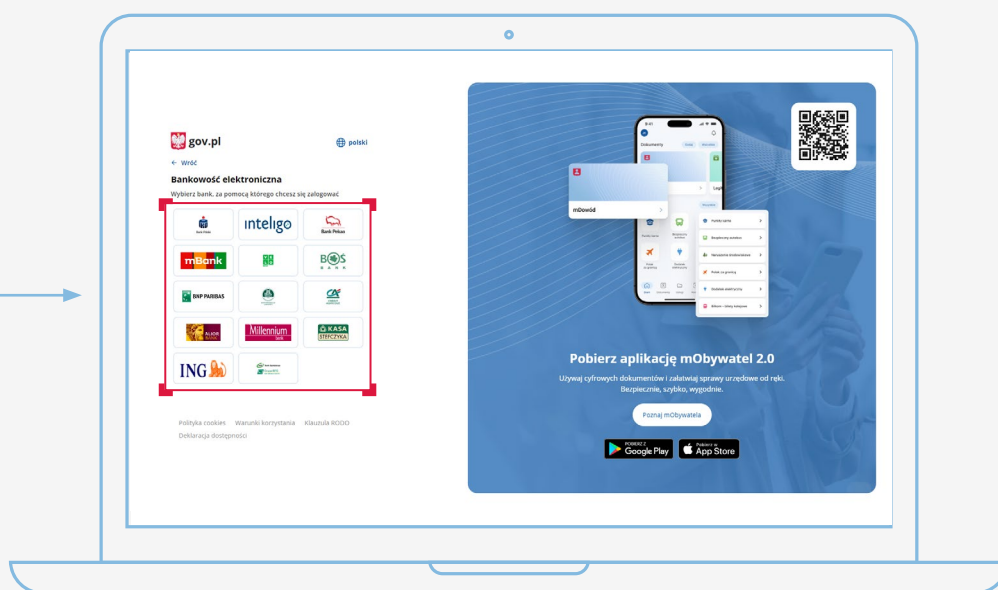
gov.pl

polski

← Wróć

Bankowość elektroniczna

Wybierz bank, za pomocą którego chcesz się zalogować

Bank Polski

inteligo

Bank Pekao

mBank

BOŚ BANK

BNP PARIBAS

CA

ALIOR BANK

Millennium bank

KASA STEFCZYKA

ING

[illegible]

Polityka cookies Warunki korzystania Klauzula RODO

Deklaracja dostępności

mDowód

Pobierz aplikację mObywatel 2.0

Używaj cyfrowych dokumentów i załatwiaj sprawy urzędowe od ręki. Bezpiecznie, szybko, wygodnie.

Poznaj mObywatela

POBIERZ Z Google Play

Pobierz w App Store